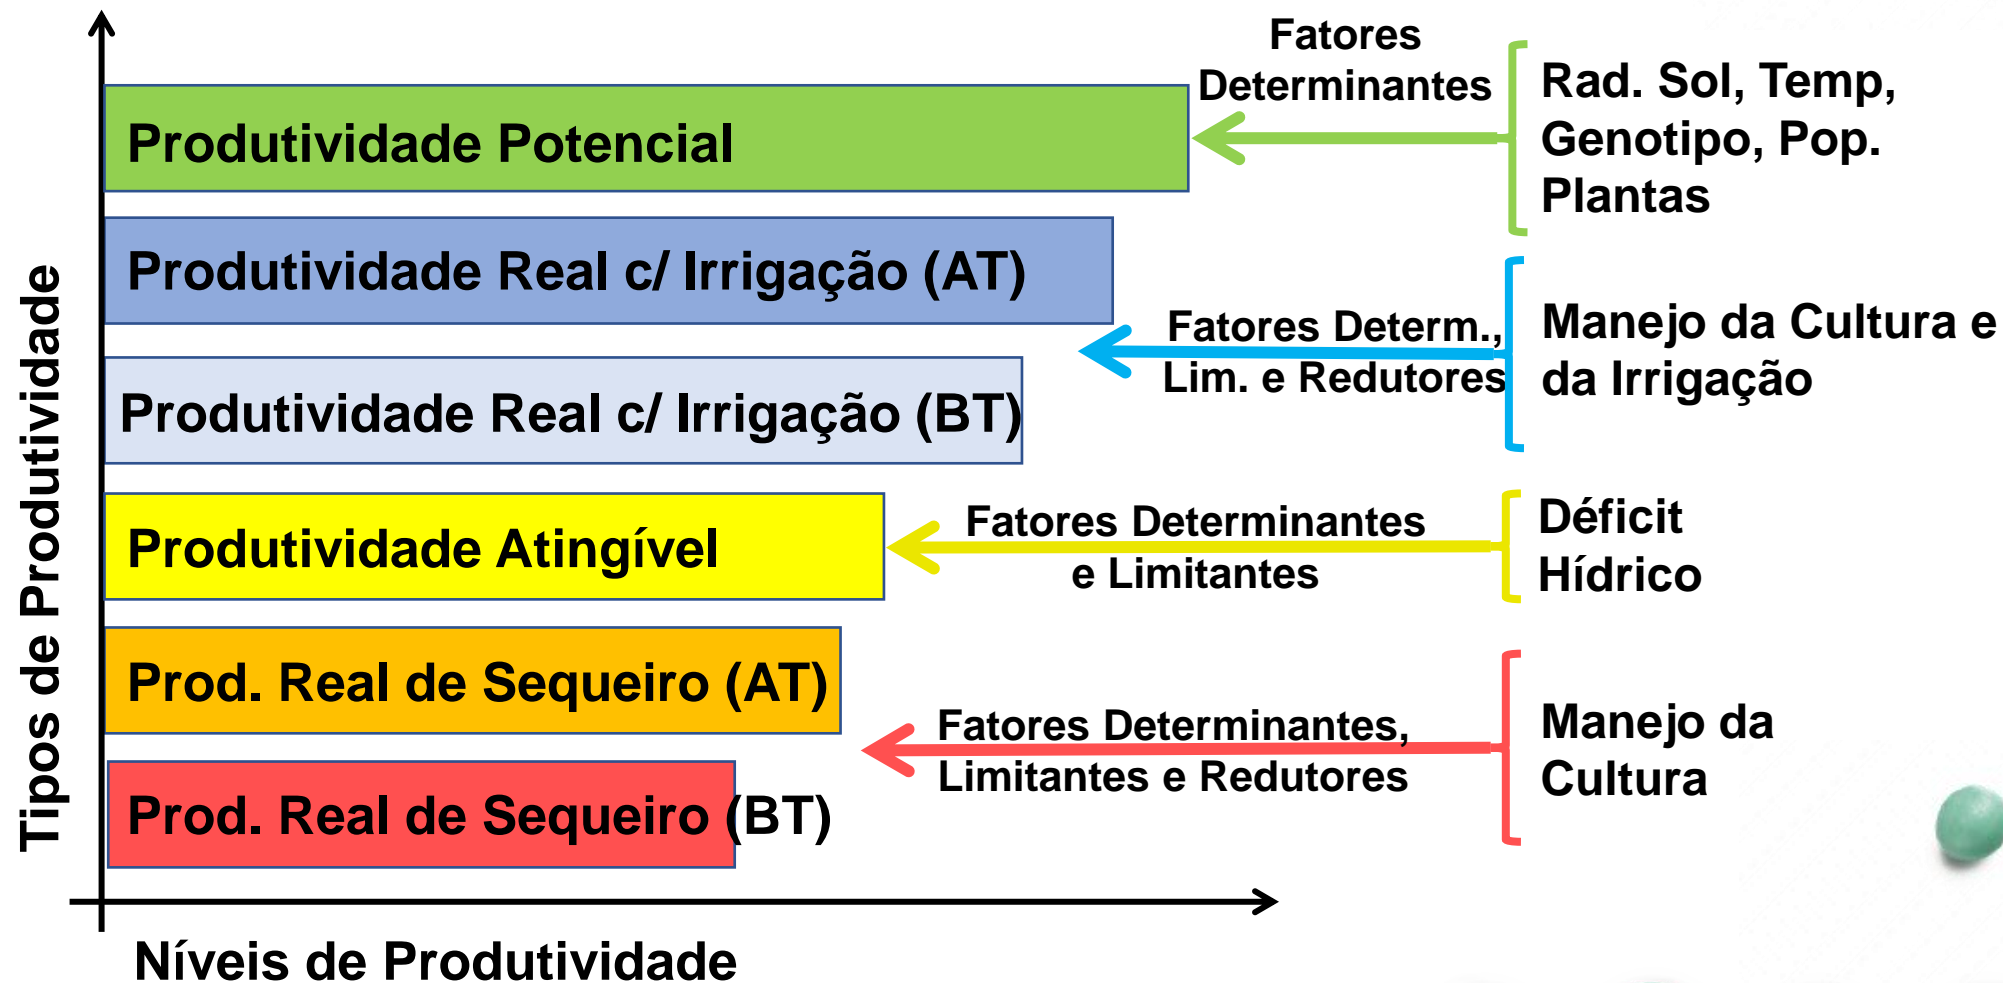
Tipos de Produtividade

Produtividade Potencial

Fatores Determinantes

Rad. Sol, Temp, Genotipo, Pop. Plantas

Produtividade Real c/ Irrigação (AT)

Produtividade Real c/ Irrigação (BT)

Fatores Determ., Lim. e Redutores

Manejo da Cultura e da Irrigação

Produtividade Atingível

Fatores Determinantes e Limitantes

Déficit Hídrico

Prod. Real de Sequeiro (AT)

Prod. Real de Sequeiro (BT)

Fatores Determinantes, Limitantes e Redutores

Manejo da Cultura

Níveis de Produtividade